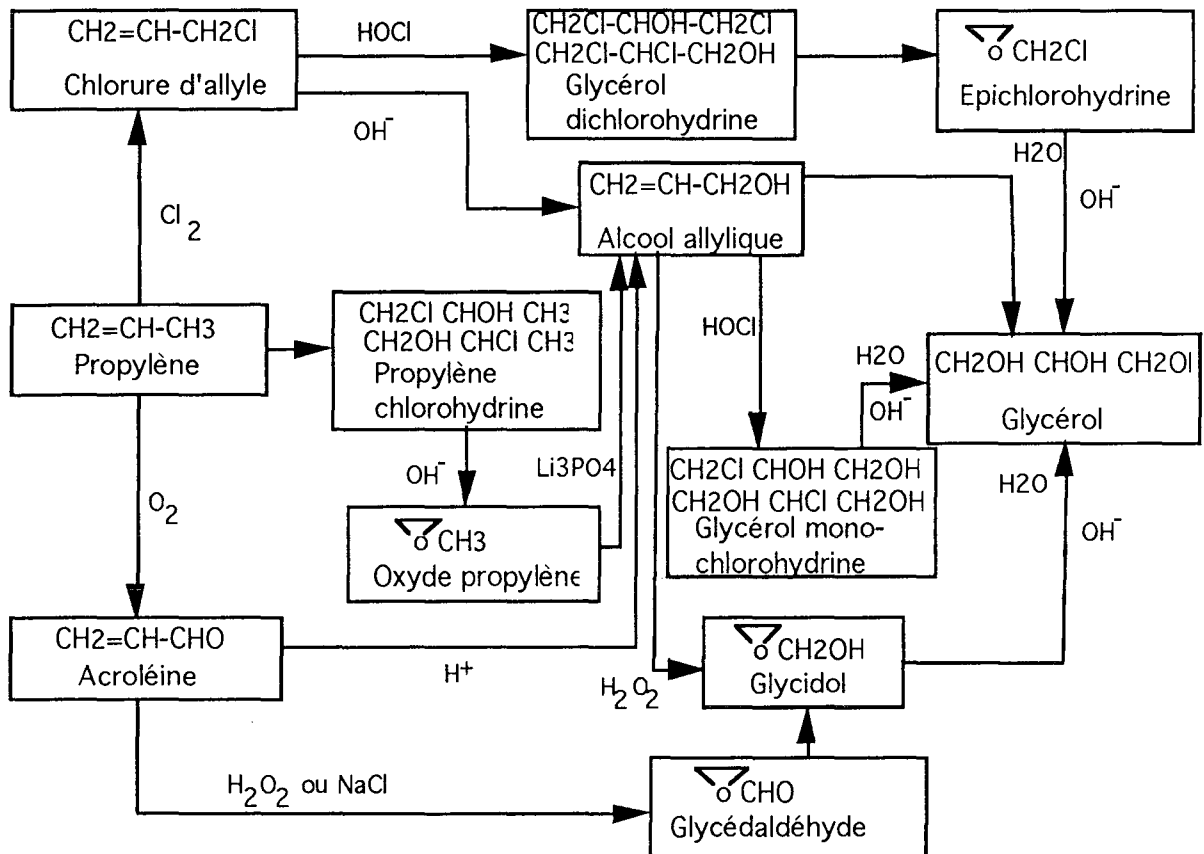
CH2=CH-CH2Cl
Chlorure d'allyle

HOCl

CH2Cl-CHOH-CH2Cl
CH2Cl-CHCl-CH2OH
Glycérol dichlorohydrine

o CH2Cl
Epichlorohydrine

$OH^-$

CH2=CH-CH2OH
Alcool allylique

H2O

$OH^-$

$Cl_2$

CH2=CH-CH3
Propylène

CH2Cl CHOH CH3
CH2OH CHCl CH3
Propylène chlorohydrine

HOCl

H2O

$OH^-$

CH2OH CHOH CH2OH
Glycérol

$OH^-$

Li3PO4

CH2Cl CHOH CH2OH
CH2OH CHCl CH2OH
Glycérol monochlorohydrine

H2O

$O_2$

o CH3
Oxyde propylène

$OH^-$

CH2=CH-CHO
Acroléine

$H^+$

$H_2O_2$

o CH2OH
Glycidol

$H_2O_2$ ou NaCl

o CHO
Glycédaldéhyde